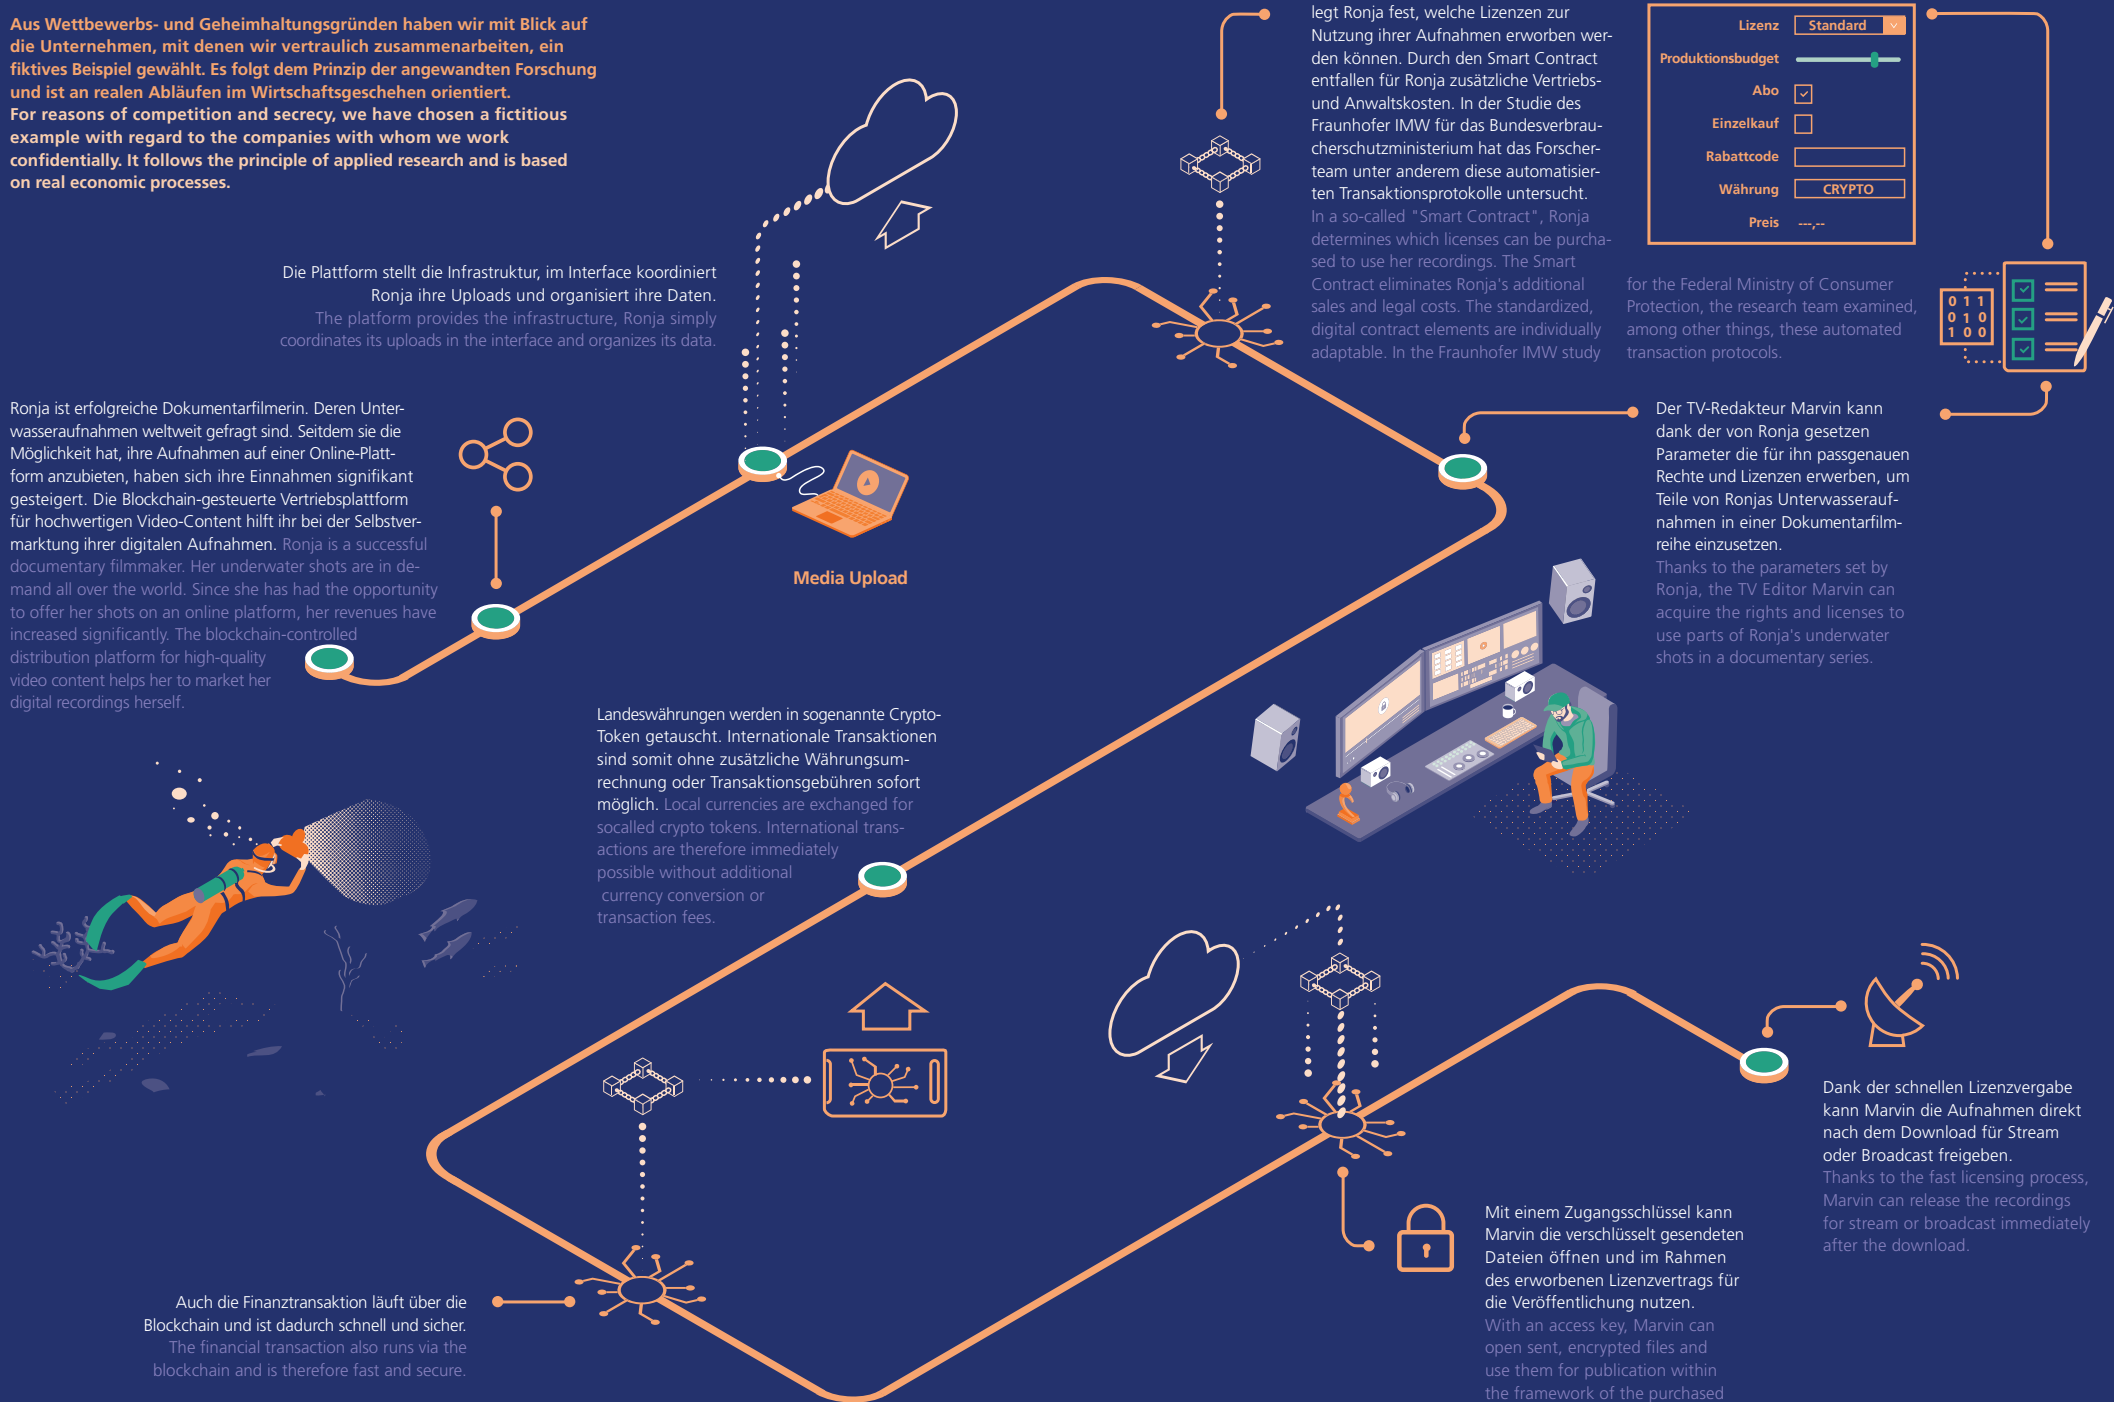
Aus Wettbewerbs- und Geheimhaltungsgründen haben wir mit Blick auf die Unternehmen, mit denen wir vertraulich zusammenarbeiten, ein fiktives Beispiel gewählt. Es folgt dem Prinzip der angewandten Forschung und ist an realen Abläufen im Wirtschaftsgeschehen orientiert.
For reasons of competition and secrecy, we have chosen a fictitious example with regard to the companies with whom we work confidentially. It follows the principle of applied research and is based on real economic processes.

legt Ronja fest, welche Lizenzen zur Nutzung ihrer Aufnahmen erworben werden können. Durch den Smart Contract entfallen für Ronja zusätzliche Vertriebs- und Anwaltskosten. In der Studie des Fraunhofer IMW für das Bundesverbraucherschutzministerium hat das Forscherteam unter anderem diese automatisierten Transaktionsprotokolle untersucht.
In a so-called "Smart Contract", Ronja determines which licenses can be purchased to use her recordings. The Smart Contract eliminates Ronja's additional sales and legal costs. The standardized, digital contract elements are individually adaptable. In the Fraunhofer IMW study for the Federal Ministry of Consumer Protection, the research team examined, among other things, these automated transaction protocols.

Lizenz Standard
Produktionsbudget
Abo
Einzelkauf
Rabattcode
Währung CRYPTO
Preis ---,--

0 1 1
0 1 0
1 0 0

Die Plattform stellt die Infrastruktur, im Interface koordiniert Ronja ihre Uploads und organisiert ihre Daten.
The platform provides the infrastructure, Ronja simply coordinates its uploads in the interface and organizes its data.

Ronja ist erfolgreiche Dokumentarfilmerin. Deren Unterwasseraufnahmen weltweit gefragt sind. Seitdem sie die Möglichkeit hat, ihre Aufnahmen auf einer Online-Plattform anzubieten, haben sich ihre Einnahmen signifikant gesteigert. Die Blockchain-gesteuerte Vertriebsplattform für hochwertigen Video-Content hilft ihr bei der Selbstvermarktung ihrer digitalen Aufnahmen. Ronja is a successful documentary filmmaker. Her underwater shots are in demand all over the world. Since she has had the opportunity to offer her shots on an online platform, her revenues have increased significantly. The blockchain-controlled distribution platform for high-quality video content helps her to market her digital recordings herself.

Media Upload

Der TV-Redakteur Marvin kann dank der von Ronja gesetzen Parameter die für ihn passgenauen Rechte und Lizenzen erwerben, um Teile von Ronjas Unterwasseraufnahmen in einer Dokumentarfilmreihe einzusetzen.
Thanks to the parameters set by Ronja, the TV Editor Marvin can acquire the rights and licenses to use parts of Ronja's underwater shots in a documentary series.

Landeswährungen werden in sogenannte Crypto-Token getauscht. Internationale Transaktionen sind somit ohne zusätzliche Währungsumrechnung oder Transaktionsgebühren sofort möglich. Local currencies are exchanged for socalled crypto tokens. International transactions are therefore immediately possible without additional currency conversion or transaction fees.

Dank der schnellen Lizenzvergabe kann Marvin die Aufnahmen direkt nach dem Download für Stream oder Broadcast freigeben.
Thanks to the fast licensing process, Marvin can release the recordings for stream or broadcast immediately after the download.

Mit einem Zugangsschlüssel kann Marvin die verschlüsselt gesendeten Dateien öffnen und im Rahmen des erworbenen Lizenzvertrags für die Veröffentlichung nutzen.
With an access key, Marvin can open sent, encrypted files and use them for publication within the framework of the purchased

Auch die Finanztransaktion läuft über die Blockchain und ist dadurch schnell und sicher.
The financial transaction also runs via the blockchain and is therefore fast and secure.